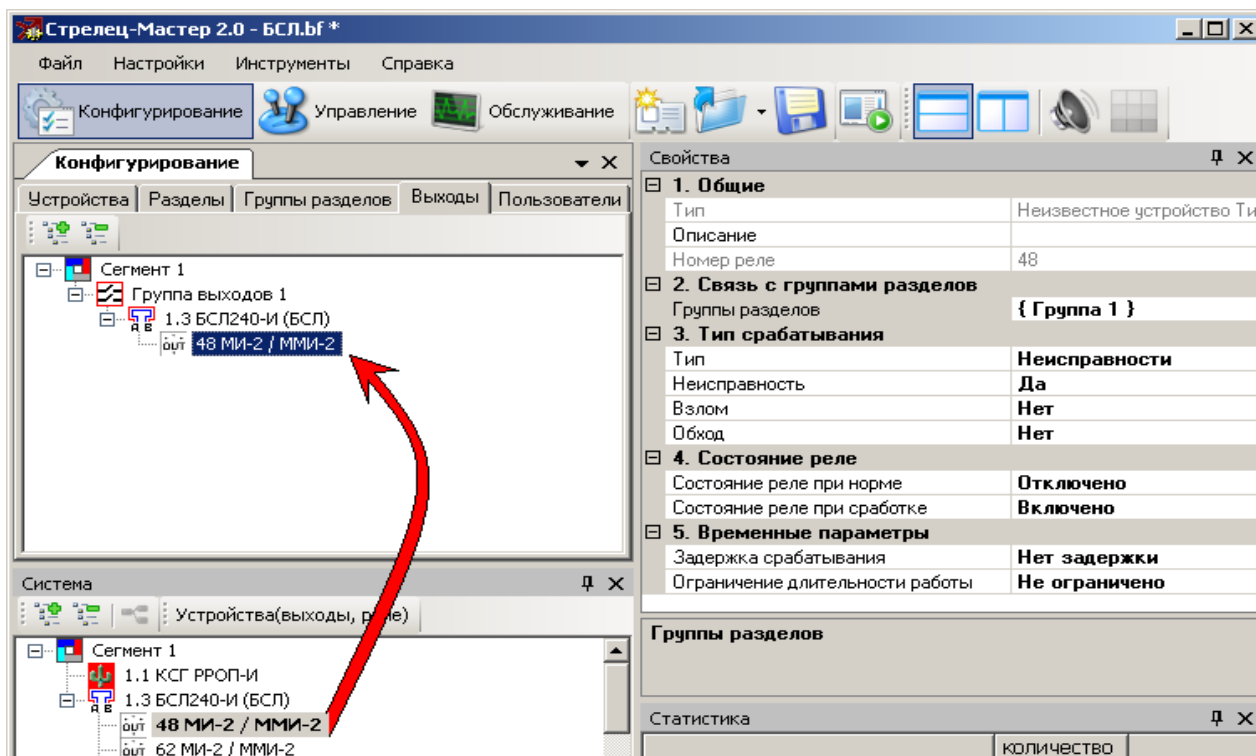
Стрелец-Мастер 2.0 - БСЛ.bf *

Файл Настройки Инструменты Справка

Конфигурирование Управление Обслуживание

Конфигурирование

Устройства Разделы Группы разделов Выходы Пользователи

Сегмент 1
Группа выходов 1
1.3 БСЛ240-И (БСЛ)
OUT 48 МИ-2 / ММИ-2

Свойства

| | |
|---|---|
| 1. Общие | |
| Тип | Неизвестное устройство Ти |
| Описание | |
| Номер реле | 48 |
| 2. Связь с группами разделов | |
| Группы разделов | { Группа 1 } |
| 3. Тип срабатывания | |
| Тип | Неисправности |
| Неисправность | Да |
| Взлом | Нет |
| Обход | Нет |
| 4. Состояние реле | |
| Состояние реле при норме | Отключено |
| Состояние реле при сработке | Включено |
| 5. Временные параметры | |
| Задержка срабатывания | Нет задержки |
| Ограничение длительности работы | Не ограничено |

Группы разделов

Система

Устройства(выходы, р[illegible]е)

Сегмент 1
1.1 КСГ РРОП-И
1.3 БСЛ240-И (БСЛ)
OUT 48 МИ-2 / ММИ-2
OUT 62 МИ-2 / ММИ-2

Статистика

количество